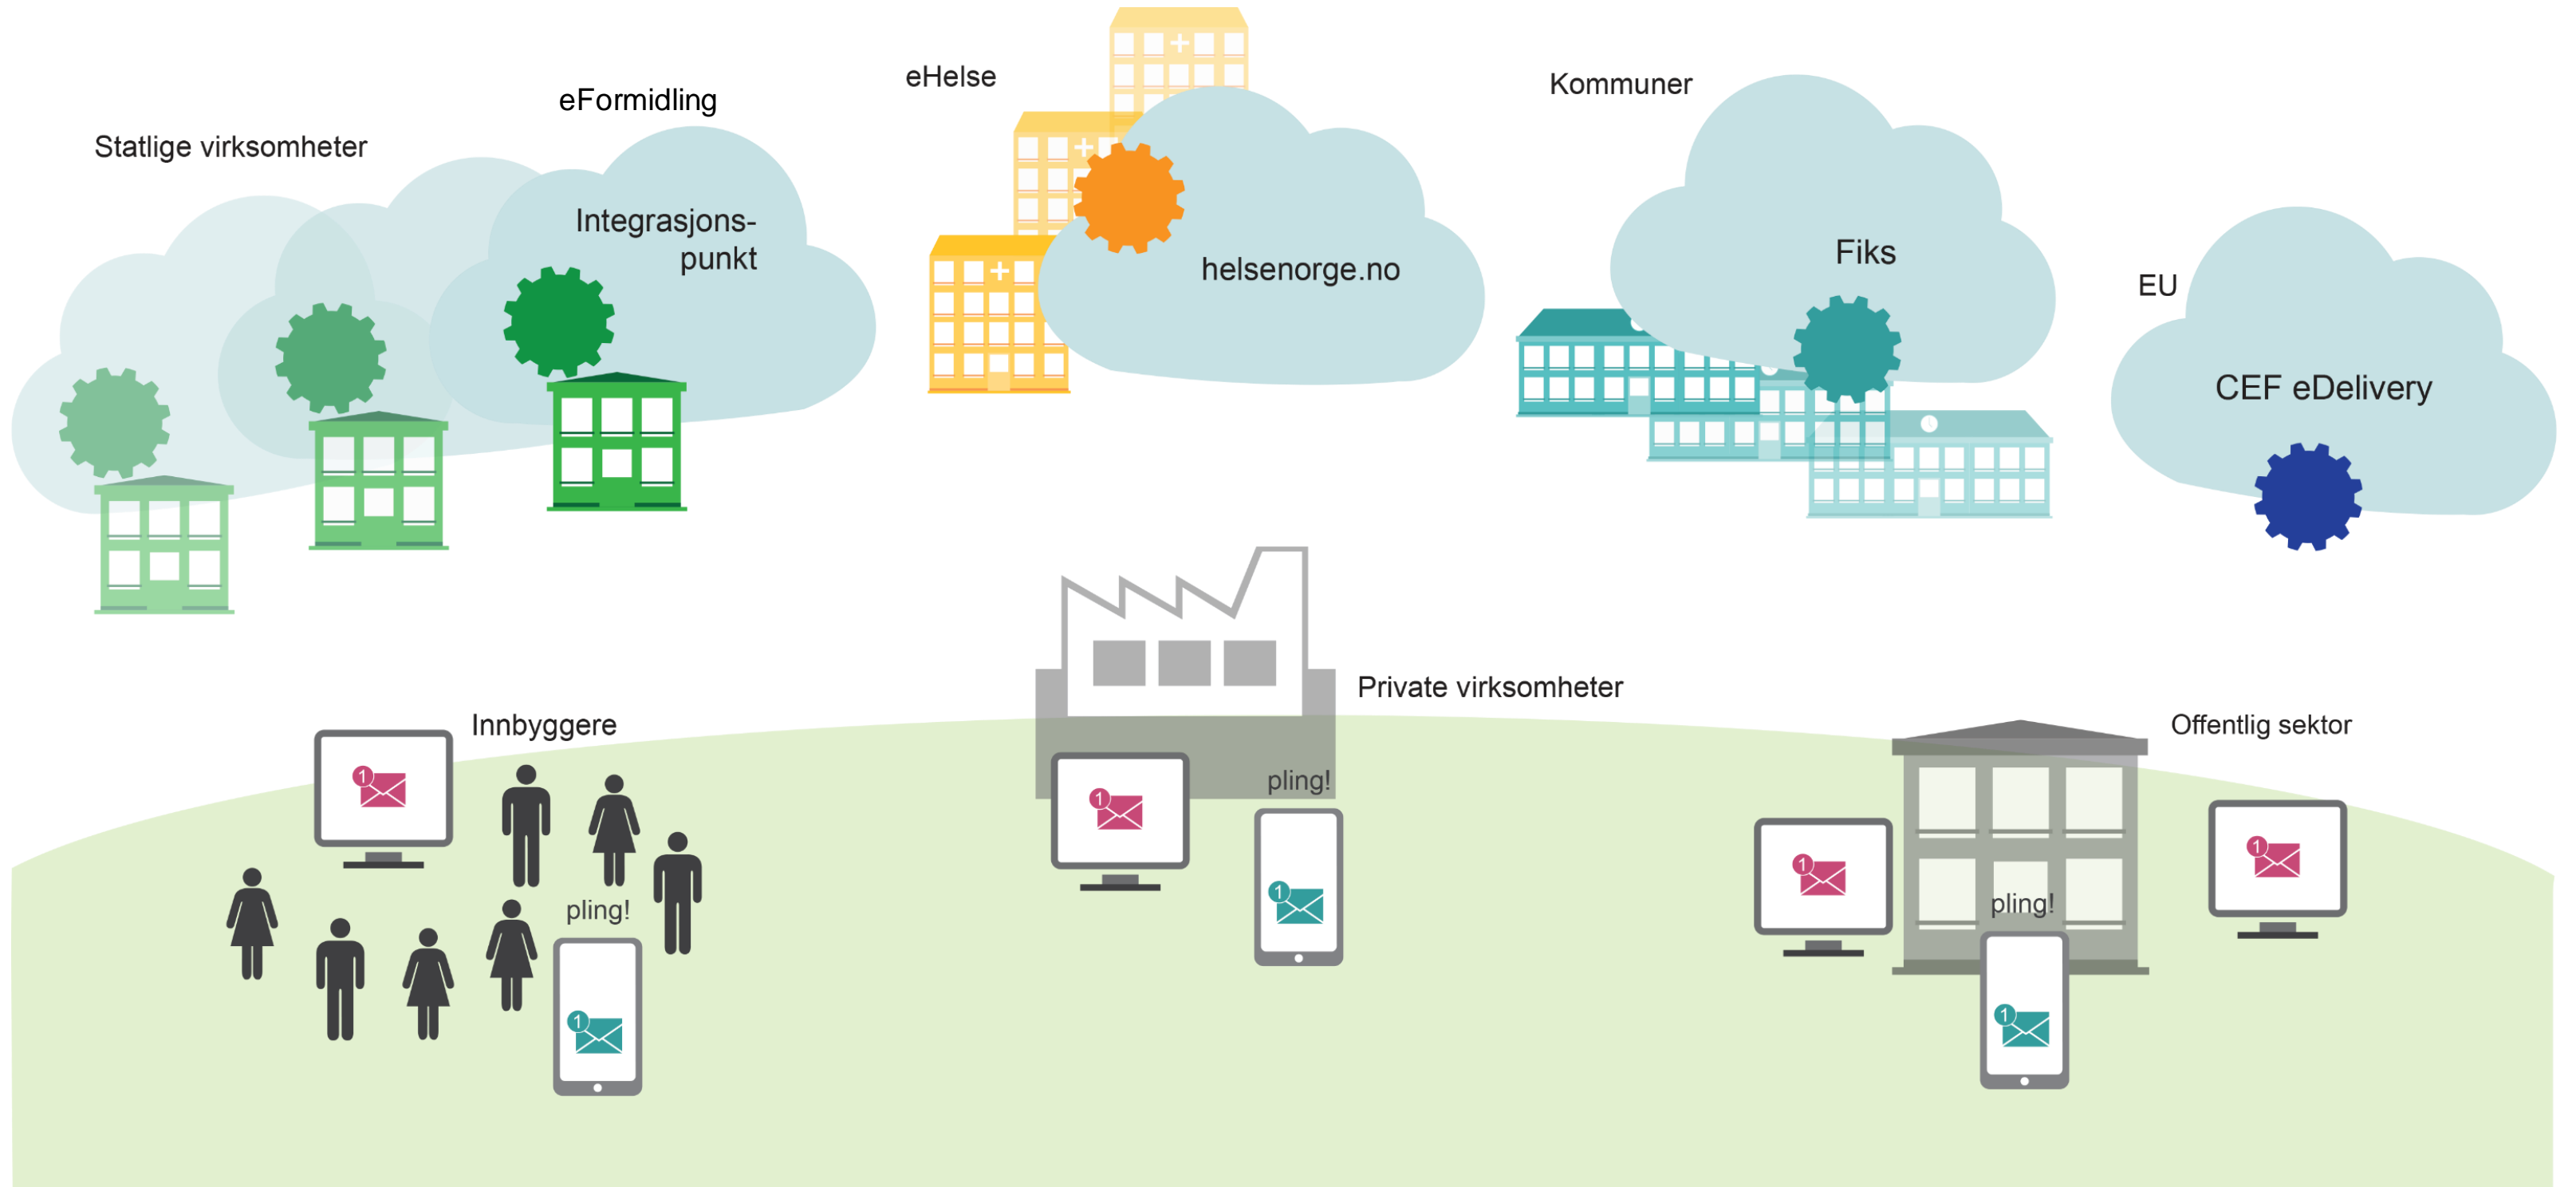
Statlige virksomheter

eFormidling

Integrasjons-punkt

eHelse

helsenorge.no

Kommuner

Fiks

EU

CEF eDelivery

Private virksomheter

Innbyggere

1

1

pling!

1

pling!

1

Offentlig sektor

1

pling!

1

1